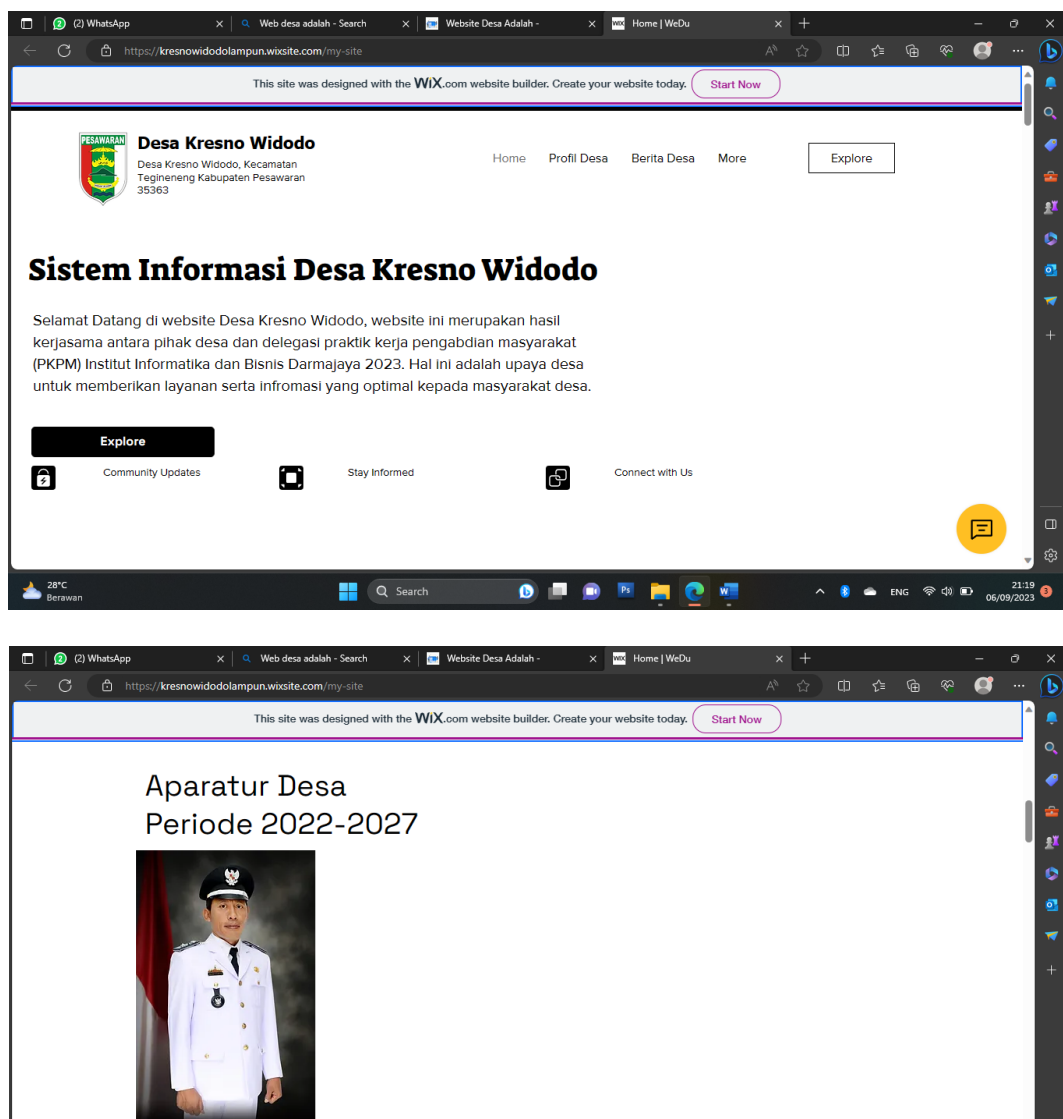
(2) WhatsApp
Web desa adalah - Search
Website Desa Adalah -
Home | WeDu

https://kresnowidodolampun.wixsite.com/my-site

This site was designed with the WiX.com website builder. Create your website today. Start Now

PESAWARAN

Desa Kresno Widodo
Desa Kresno Widodo, Kecamatan Tegineneng Kabupaten Pesawaran 35363

Home Profil Desa Berita Desa More Explore

Sistem Informasi Desa Kresno Widodo

Selamat Datang di website Desa Kresno Widodo, website ini merupakan hasil kerjasama antara pihak desa dan delegasi praktik kerja pengabdian masyarakat (PKPM) Institut Informatika dan Bisnis Darmajaya 2023. Hal ini adalah upaya desa untuk memberikan layanan serta infromasi yang optimal kepada masyarakat desa.

Explore

Community Updates
Stay Informed
Connect with Us

28°C
Berawan
Search
ENG
21:19
06/09/2023

(2) WhatsApp
Web desa adalah - Search
Website Desa Adalah -
Home | WeDu

https://kresnowidodolampun.wixsite.com/my-site

This site was designed with the WiX.com website builder. Create your website today. Start Now

Aparatur Desa
Periode 2022-2027